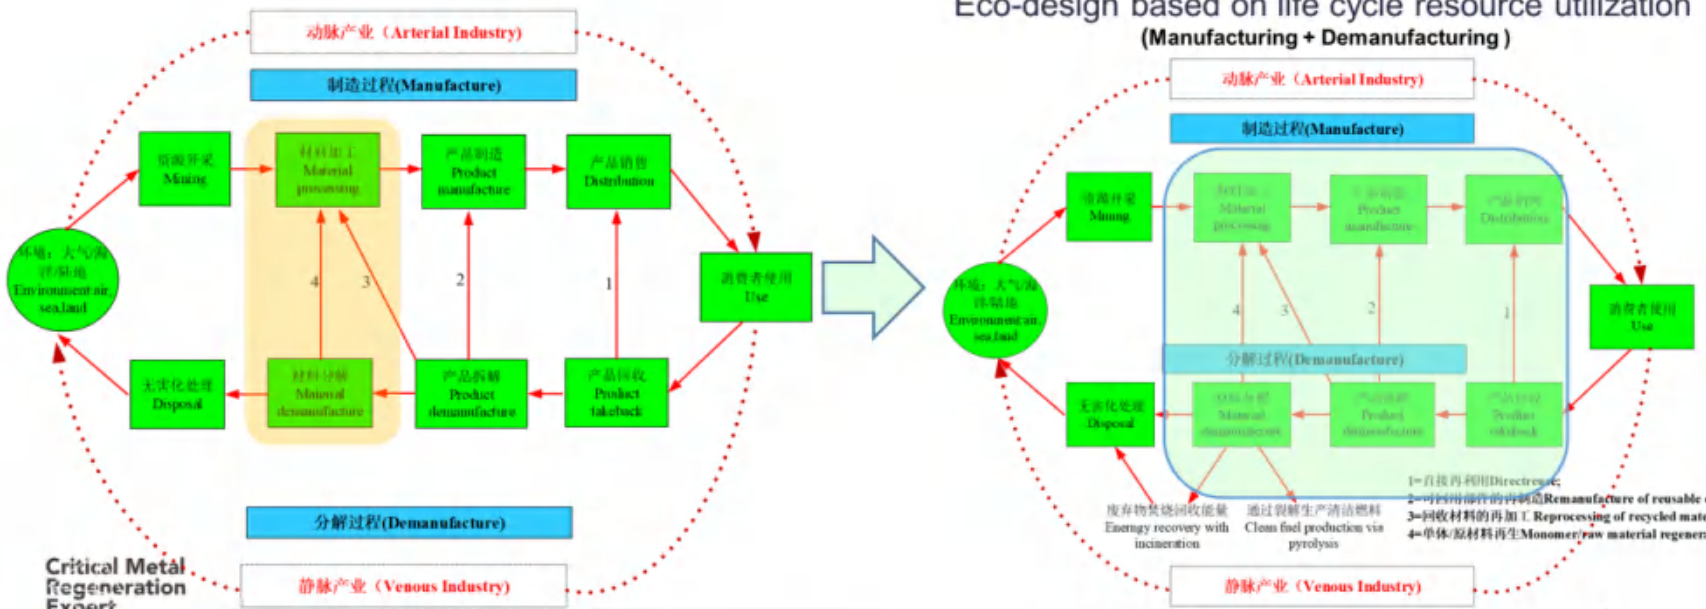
Eco-design based on life cycle resource utilization
(Manufacturing + Demanufacturing)

动脉产业（Arterial Industry）

制造过程(Manufacture)

资源开采
Mining

材料加工
Material
processing

产品制造
Product
manufacture

产品销售
Distribution

环境：大气/海洋/陆地
Environment:air, sea,land

消费者使用
Use

4 3 2 1

无害化处理
Disposal

材料分解
Material
demanufacture

产品拆解
Product
demanufacture

产品回收
Product
takeback

分解过程(Demanufacture)

静脉产业（Venous Industry）

Critical Metal
Regeneration
Expert

动脉产业（Arterial Industry）

制造过程(Manufacture)

资源开采
Mining

材料加工
Material
processing

产品制造
Product
manufacture

产品销售
Distribution

环境：大气/海洋/陆地
Environment:air, sea,land

消费者使用
Use

4 3 2 1

分解过程(Demanufacture)

无害化处理
Disposal

材料分解
Material
demanufacture

产品拆解
Product
demanufacture

产品回收
Product
takeback

废弃物焚烧回收能量
Energy recovery with incineration

通过裂解生产清洁燃料
Clean fuel production via pyrolysis

1=直接再利用Directreuse;
2=可回用部件的再制造Remanufacture of reusable
3=回收材料的再加工Reprocessing of recycled mate
4=单体/原材料再生Monomer/raw material regenera

静脉产业（Venous Industry）